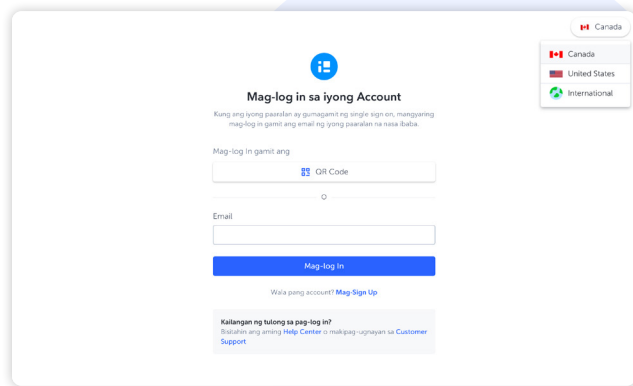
Canada

Canada
United States
International

Mag-log in sa iyong Account

Kung ang iyong paaralan ay gumagamit ng single sign on, mangyaring mag-log in gamit ang email ng iyong paaralan na nasa ibaba.

Mag-log in gamit ang

QR Code

O

Email

Mag-log In

Wala pang account? Mag-Sign Up

Kailangan ng tulong sa pag-log in?
Bisitahin ang aming Help Center o makipag-ugnayan sa Customer Support